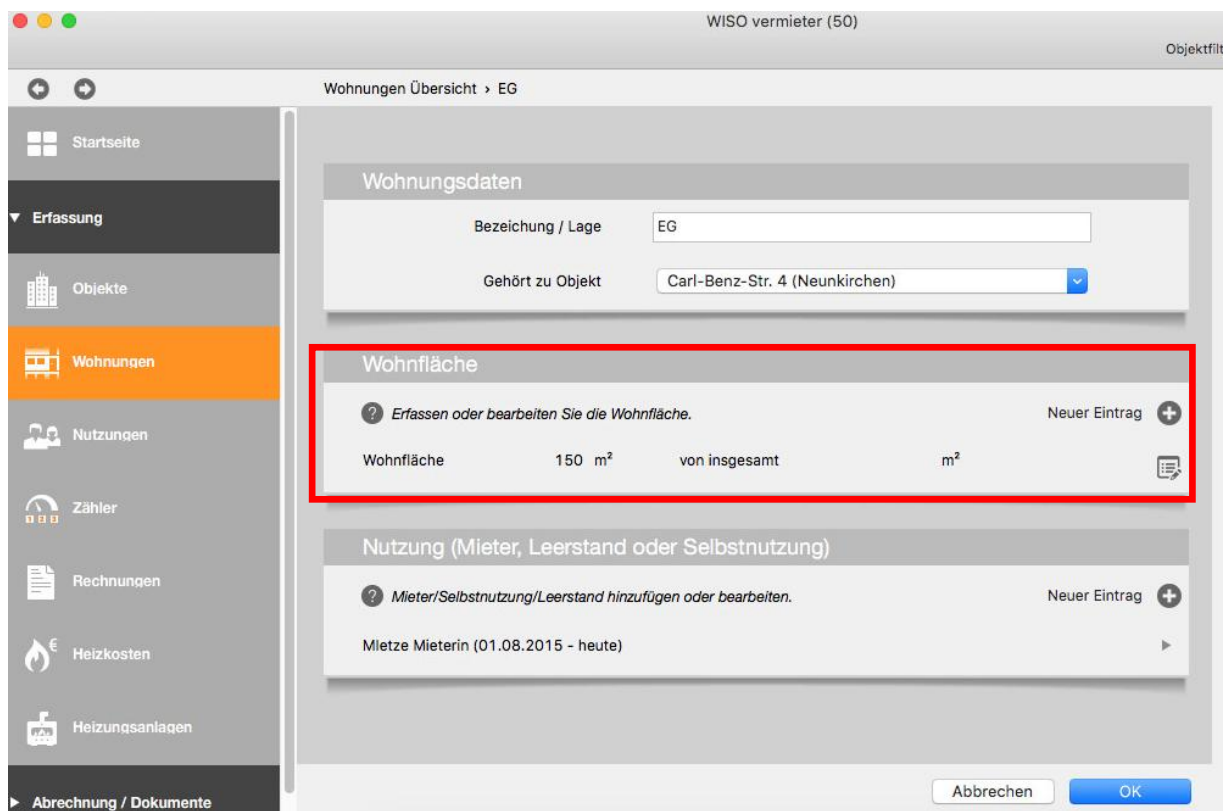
WISO vermieter (50)

Objektfilt

Wohnungen Übersicht › EG

Startseite

▼ Erfassung

Objekte

Wohnungen

Nutzungen

Zähler

Rechnungen

Heizkosten

Heizungsanlagen

▶ Abrechnung / Dokumente

Wohnungsdaten

Bezeichung / Lage EG

Gehört zu Objekt Carl-Benz-Str. 4 (Neunkirchen)

Wohnfläche

Erfassen oder bearbeiten Sie die Wohnfläche.

Neuer Eintrag

Wohnfläche 150 m² von insgesamt m²

Nutzung (Mieter, Leerstand oder Selbstnutzung)

Mieter/Selbstnutzung/Leerstand hinzufügen oder bearbeiten.

Neuer Eintrag

Mietze Mieterin (01.08.2015 - heute)

Abbrechen

OK